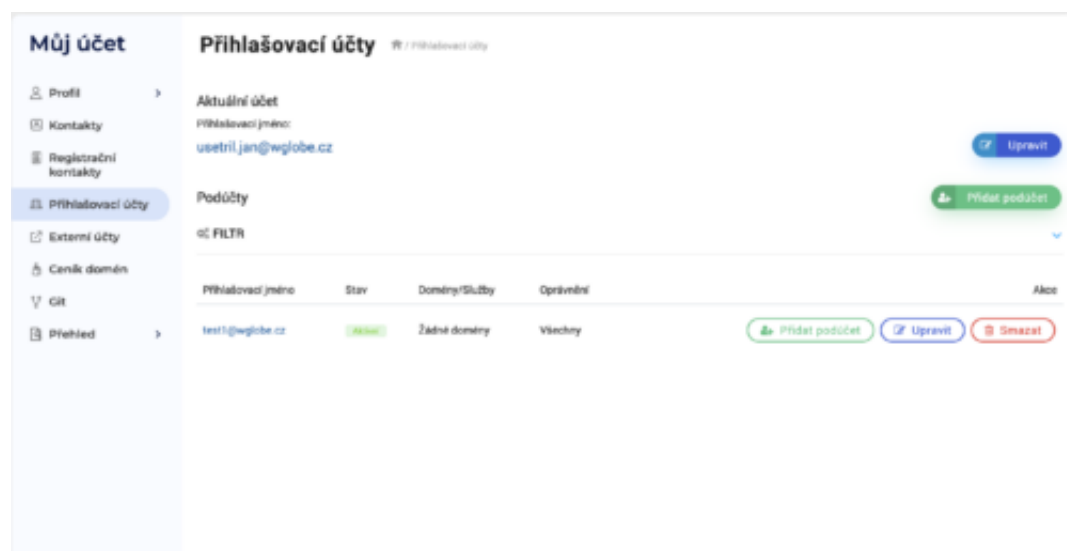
Můj účet

Profil
Kontakty
Registrační kontakty
Přihlašovací účty
Externí účty
Ceník domén
Git
Přehled

Přihlašovací účty / Přihlašovací účty

Aktuální účet
Přihlašovací jméno:
usetril.jan@wglobe.cz

Upravit

Podúčty

Přidat podúčet

FILTR

| Přihlašovací jméno | Stav | Domény/Služby | Oprávnění | Akce |
|---|---|---|---|---|
| test1@wglobe.cz | Aktivní | Žádné domény | Všechny | Přidat podúčet Upravit Smazat |